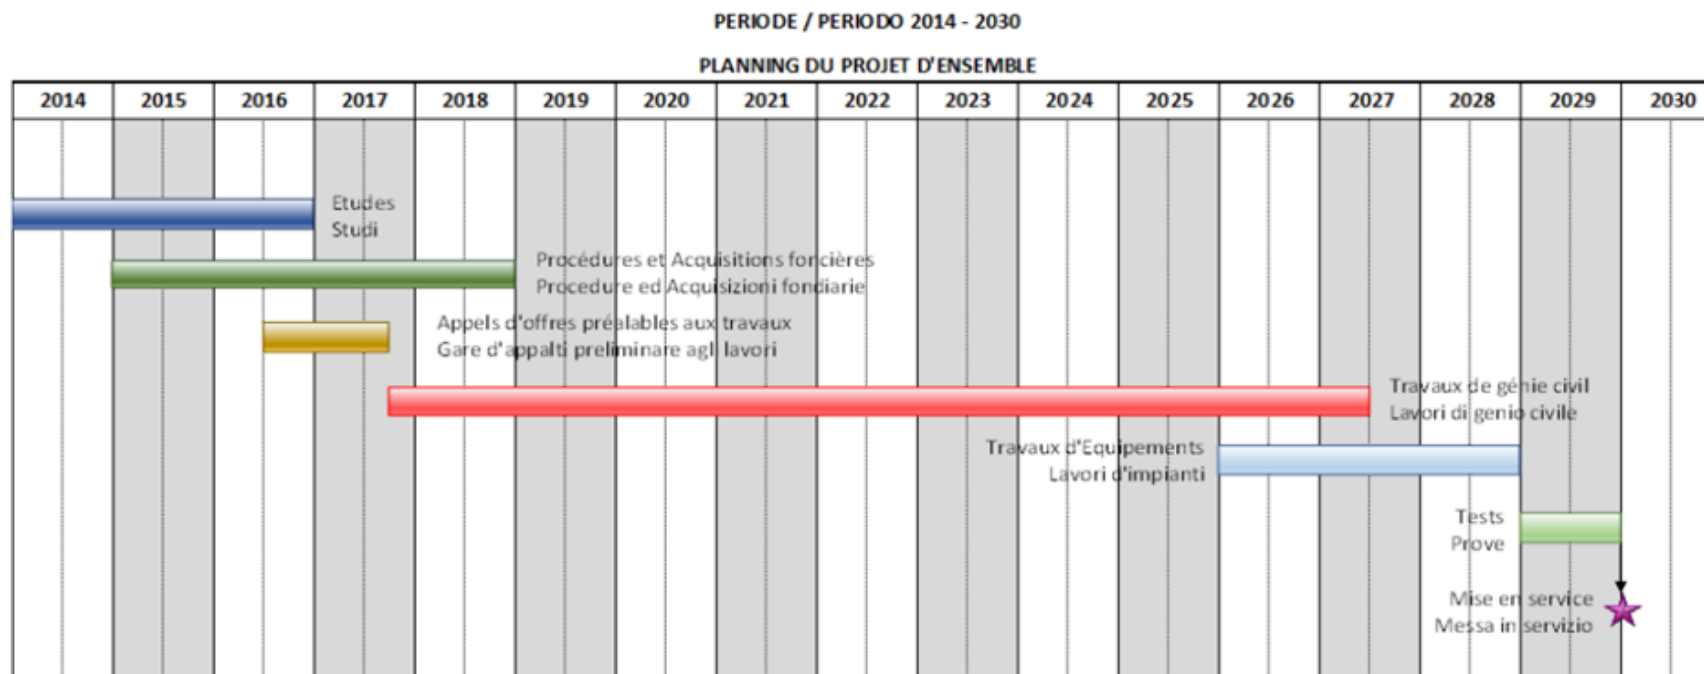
PERIODE / PERIODO 2014 - 2030

PLANNING DU PROJET D'ENSEMBLE

| 2014 | 2015 | 2016 | 2017 | 2018 | 2019 | 2020 | 2021 | 2022 | 2023 | 2024 | 2025 | 2026 | 2027 | 2028 | 2029 | 2030 |
|---|---|---|---|---|---|---|---|---|---|---|---|---|---|---|---|---|

Etudes
Studi

Procédures et Acquisitions foncières
Procedure ed Acquisizioni fondiarie

Appels d'offres préalables aux travaux
Gare d'appalti preliminare agli lavori

Travaux de génie civil
Lavori di genio civile

Travaux d'Equipements
Lavori d'impianti

Tests
Prove

Mise en service
Messa in servizio